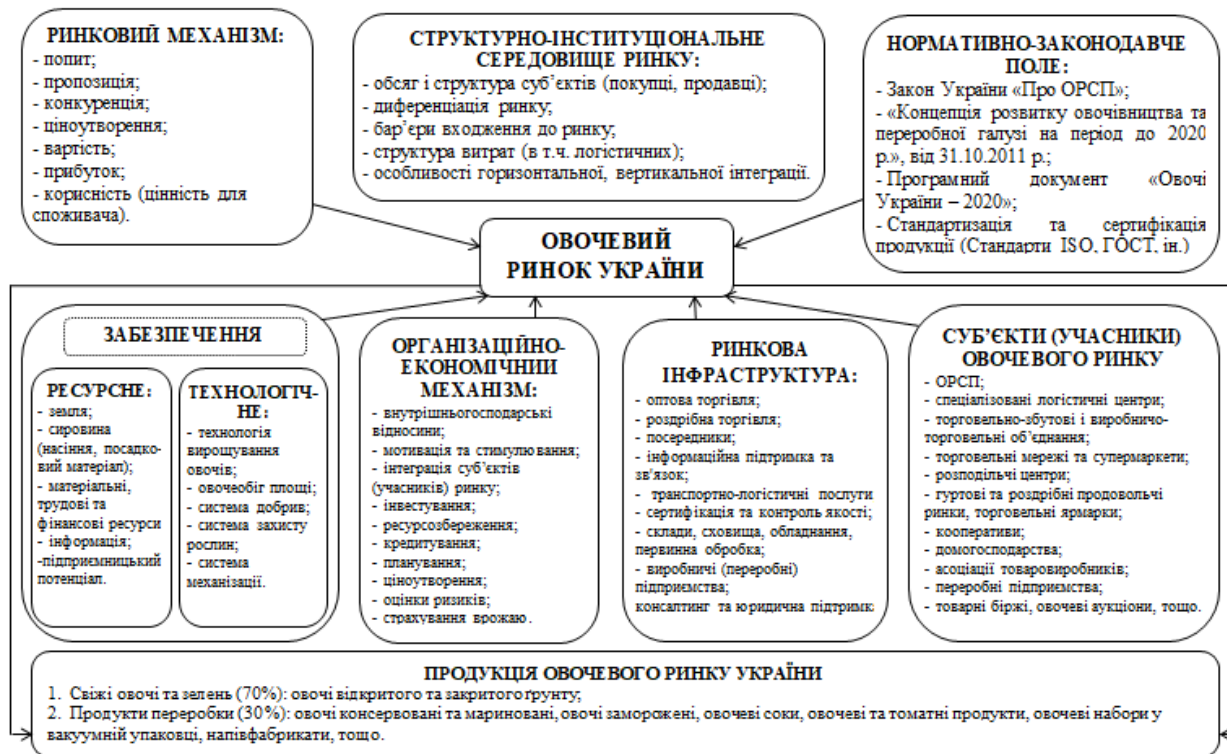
РИНКОВИЙ МЕХАНІЗМ:
- попит;
- пропозиція;
- конкуренція;
- ціноутворення;
- вартість;
- прибуток;
- корисність (цінність для споживача).

СТРУКТУРНО-ІНСТИТУЦІОНАЛЬНЕ СЕРЕДОВИЩЕ РИНКУ:
- обсяг і структура суб'єктів (покупці, продавці);
- диференціація ринку;
- бар'єри входження до ринку;
- структура витрат (в т.ч. логістичних);
- особливості горизонтальної, вертикальної інтеграції.

НОРМАТИВНО-ЗАКОНОДАВЧЕ ПОЛЕ:
- Закон України «Про ОРСП»;
- «Концепція розвитку овочівництва та переробної галузі на період до 2020 р.», від 31.10.2011 р.;
- Програмний документ «Овочі України – 2020»;
- Стандартизація та сертифікація продукції (Стандарти ISO, ГОСТ, ін.)

ОВОЧЕВИЙ РИНОК УКРАЇНИ

ЗАБЕЗПЕЧЕННЯ

РЕСУРСНЕ:
- земля;
- сировина (насіння, посадковий матеріал);
- матеріальні, трудові та фінансові ресурси
- інформація;
-підприємницький потенціал.

ТЕХНОЛОГІЧНЕ:
- технологія вирощування овочів;
- овочеобіг площі;
- система добрив;
- система захисту рослин;
- система механізації.

ОРГАНІЗАЦІЙНО-ЕКОНОМІЧНИЙ МЕХАНІЗМ:
- внутрішньогосподарські відносини;
- мотивація та стимулювання;
- інтеграція суб'єктів (учасників) ринку;
- інвестування;
- ресурсозбереження;
- кредитування;
- планування;
- ціноутворення;
- оцінки ризиків;
- страхування врожаю.

РИНКОВА ІНФРАСТРУКТУРА:
- оптова торгівля;
- роздрібна торгівля;
- посередники;
- інформаційна підтримка та зв'язок;
- транспортно-логістичні послуги
- сертифікація та контроль якості;
- склади, сховища, обладнання, первинна обробка;
- виробничі (переробні) підприємства;
консалтинг та юридична підтримк

СУБ'ЄКТИ (УЧАСНИКИ) ОВОЧЕВОГО РИНКУ
- ОРСП;
- спеціалізовані логістичні центри;
- торговельно-збутові і виробничо-торговельні об'єднання;
- торговельні мережі та супермаркети;
- розподільчі центри;
- гуртові та роздрібні продовольчі ринки, торговельні ярмарки;
- кооперативи;
- домогосподарства;
- асоціації товаровиробників;
- переробні підприємства;
- товарні біржі, овочеві аукціони, тощо.

ПРОДУКЦІЯ ОВОЧЕВОГО РИНКУ УКРАЇНИ
1. Свіжі овочі та зелень (70%): овочі відкритого та закритого ґрунту;
2. Продукти переробки (30%): овочі консервовані та мариновані, овочі заморожені, овочеві соки, овочеві та томатні продукти, овочеві набори у вакуумній упаковці, напівфабрикати, тощо.